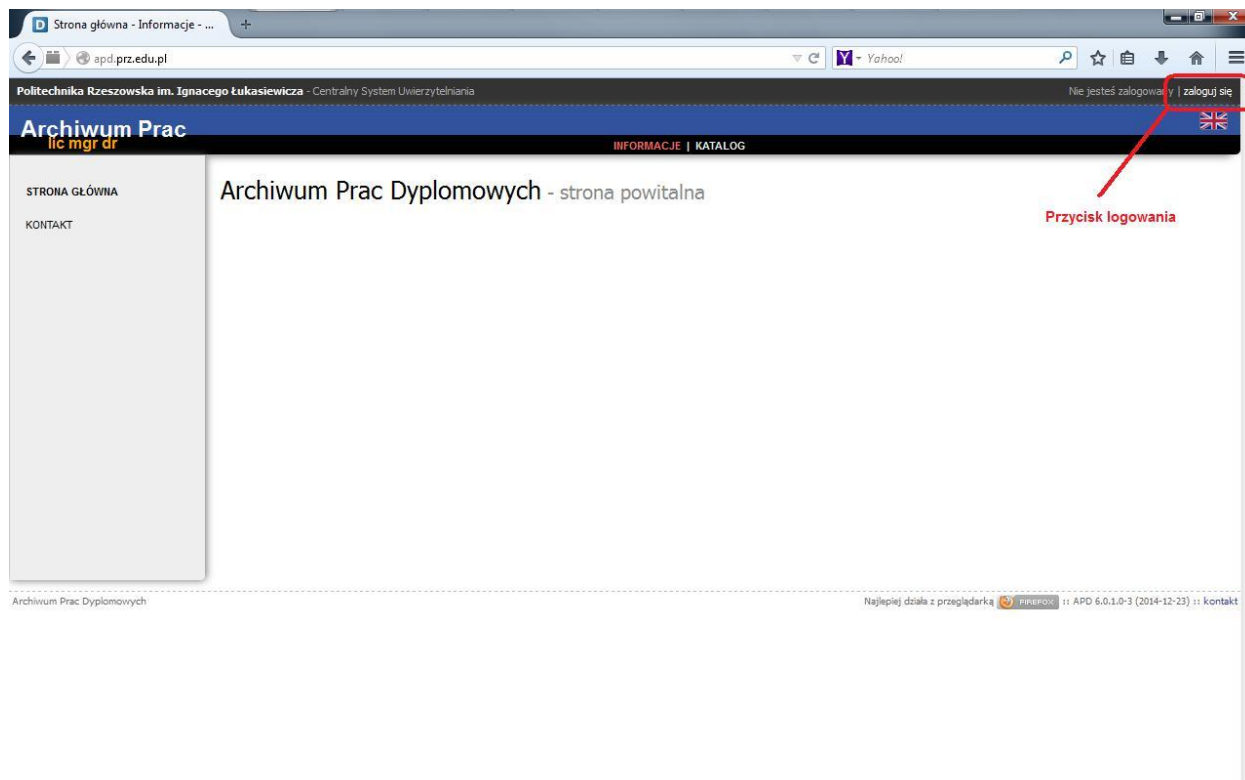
Strona główna - Informacje - ...

apd.prz.edu.pl

Yahoo!

Politechnika Rzeszowska im. Ignacego Łukasiewicza - Centralny System Uwierzytelniania

Nie jesteś zalogowany | zaloguj się

Archiwum Prac
lic mgr dr

INFORMACJE | KATALOG

STRONA GŁÓWNA

KONTAKT

Archiwum Prac Dyplomowych - strona powitalna

Przycisk logowania

Archiwum Prac Dyplomowych

Najlepiej działa z przeglądarką FIREFOX :: APD 6.0.1.0-3 (2014-12-23) :: kontakt